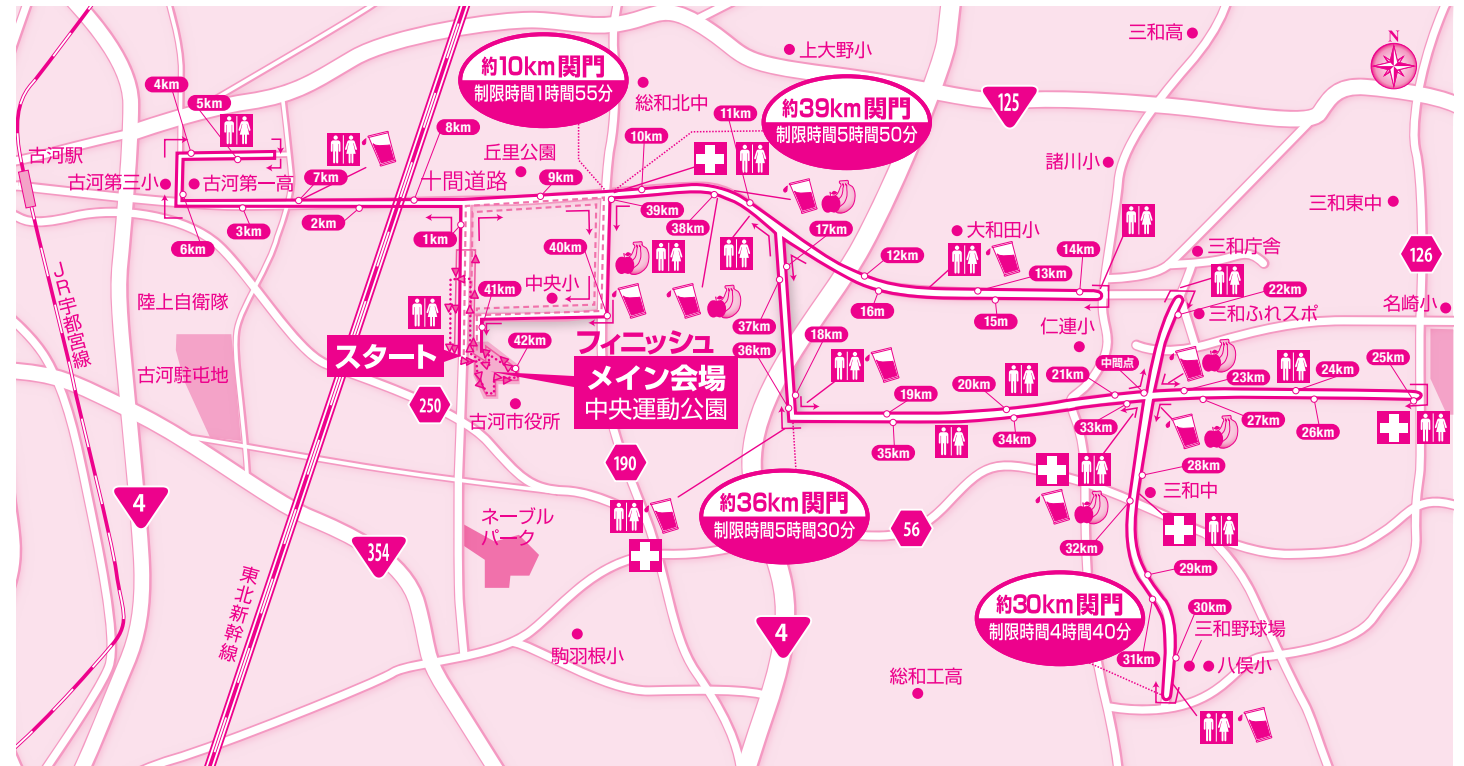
約10km関門
制限時間1時間55分

約39km関門
制限時間5時間50分

約36km関門
制限時間5時間30分

約30km関門
制限時間4時間40分

上大野小
三和高
総和北中
125
N
古河駅
古河第三小
古河第一高
4km
5km
6km
3km
7km
2km
8km
十間道路
9km
丘里公園
10km
11km
39km
38km
40km
1km
中央小
41km
42km
17km
12km
16km
14km
13km
15km
大和田小
諸川小
三和東中
三和庁舎
126
名崎小
22km
三和ふれスポ
仁連小
中間点
21km
23km
24km
25km
27km
26km
20km
19km
18km
37km
36km
35km
34km
33km
28km
三和中
32km
29km
30km
三和野球場
31km
八俣小
陸上自衛隊
古河駐屯地
JR宇都宮線
スタート
フィニッシュ
メイン会場
中央運動公園
250
古河市役所
190
4
354
ネーブルパーク
56
4
東北新幹線
駒羽根小
総和工高